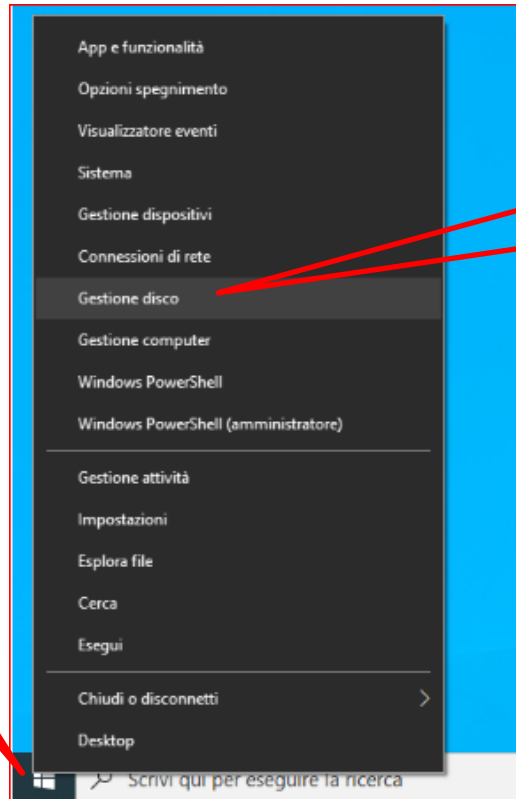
App e funzionalità

Opzioni spegnimento

Visualizzatore eventi

Sistema

Gestione dispositivi

Connessioni di rete

Gestione disco

Gestione computer

Windows PowerShell

Windows PowerShell (amministratore)

Gestione attività

Impostazioni

Esplora file

Cerca

Esegui

Chiudi o disconnetti

Desktop

Scrivi qui per eseguire la ricerca